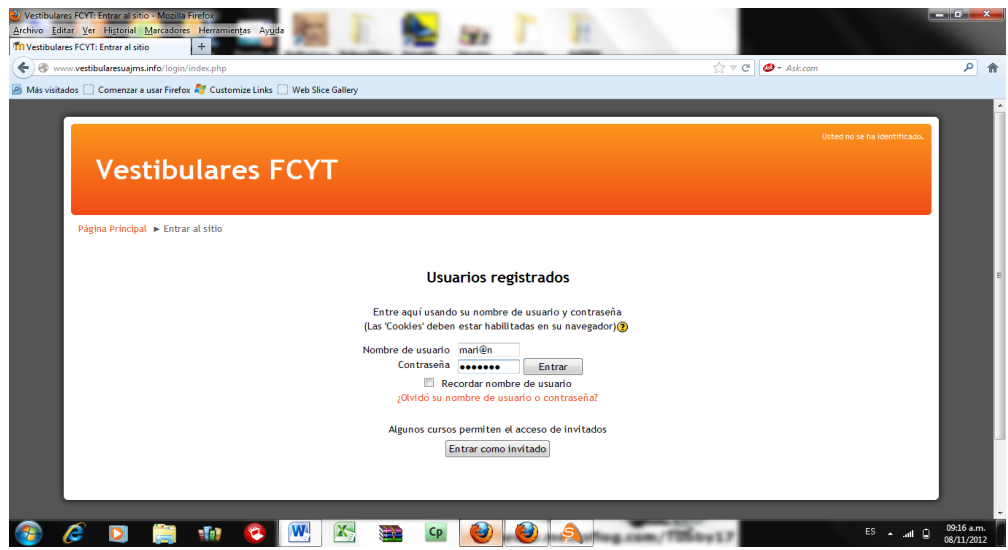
Vestibulares FCYT: Entrar al sitio - Mozilla Firefox
Archivo Editar Ver Historial Marcadores Herramientas Ayuda
Vestibulares FCYT: Entrar al sitio +
www.vestibularesuajms.info/login/index.php
Ask.com
Más visitados Comenzar a usar Firefox Customize Links Web Slice Gallery

Usted no se ha identificado.

Vestibulares FCYT

Página Principal ► Entrar al sitio

Usuarios registrados

Entre aquí usando su nombre de usuario y contraseña
(Las 'Cookies' deben estar habilitadas en su navegador)

Nombre de usuario mari@n
Contraseña ●●●●●●● Entrar
Recordar nombre de usuario
¿Olvidó su nombre de usuario o contraseña?

Algunos cursos permiten el acceso de invitados
Entrar como invitado

ES 09:16 a.m. 08/11/2012